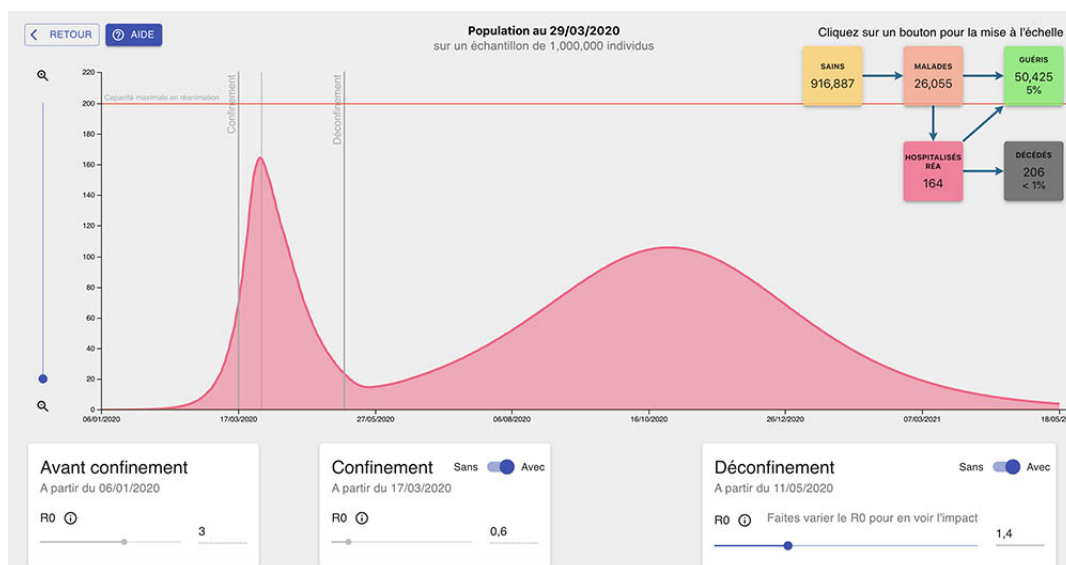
RETOUR AIDE

Population au 29/03/2020
sur un échantillon de 1,000,000 individus

Cliquez sur un bouton pour la mise à l'échelle

SAINS
916,887

MALADES
26,055

GUÉRIS
50,425
5%

HOSPITALISÉS RÉA
164

DÉCÉDÉS
206
< 1%

Capacité maximale en réanimation

Confinement

Déconfinement

220
200
180
160
140
120
100
80
60
40
20
0

06/01/2020 17/03/2020 27/05/2020 06/08/2020 16/10/2020 26/12/2020 07/03/2021 18/05/

Avant confinement
A partir du 06/01/2020
R0
3

Confinement
Sans Avec
A partir du 17/03/2020
R0
0,6

Déconfinement
Sans Avec
A partir du 11/05/2020
R0 Faites varier le R0 pour en voir l'impact
1,4